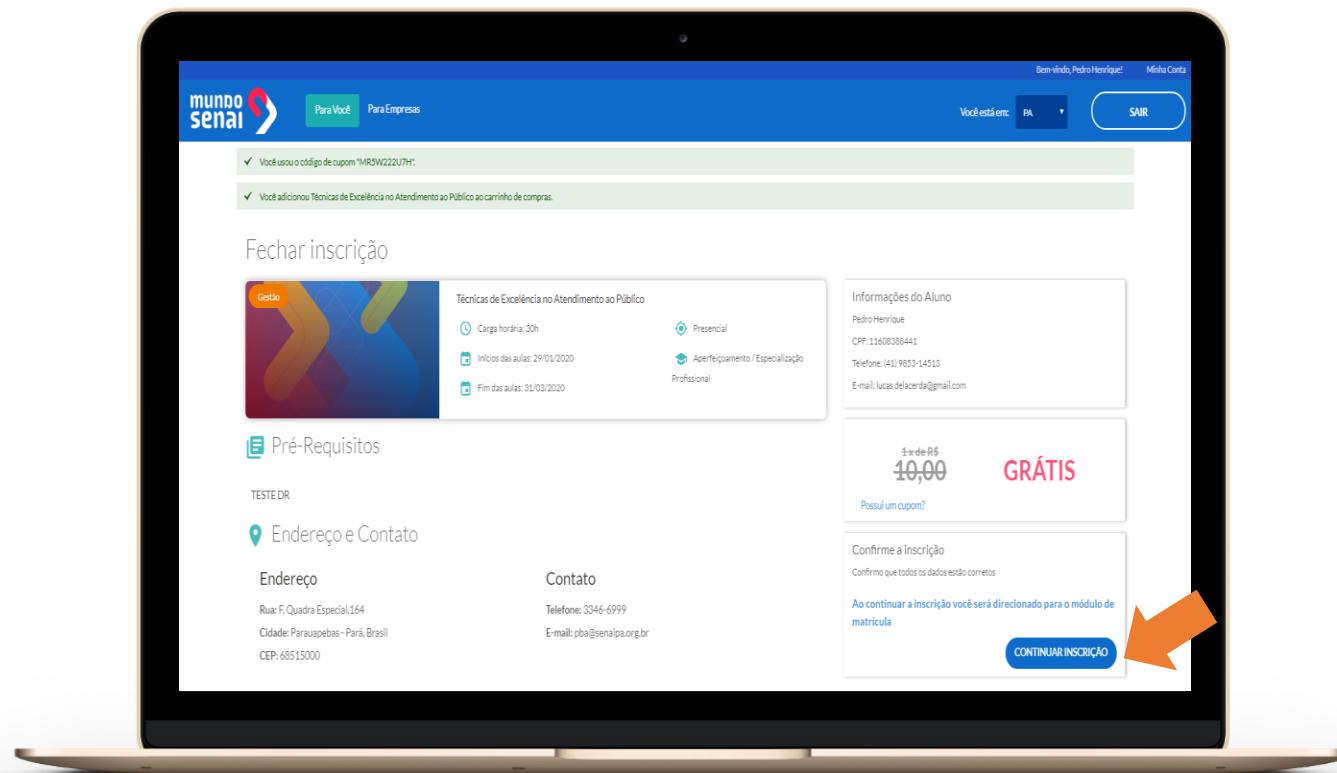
Bem-vindo, Pedro Henrique! Minha Conta

mundo senai

Para Você Para Empresas

Você está em: PA

SAIR

✔ Você usou o código de cupom "MR5W222U7H".

✔ Você adicionou Técnicas de Excelência no Atendimento ao Público ao carrinho de compras.

Fechar inscrição

Gestão

Técnicas de Excelência no Atendimento ao Público

Carga horária: 30h

Presencial

Inícios das aulas: 29/01/2020

Aperfeiçoamento / Especialização Profissional

Fim das aulas: 31/03/2020

Informações do Aluno

Pedro Henrique

CPF: 11608388441

Telefone: (41) 9853-14513

E-mail: lucas.delacerda@gmail.com

1 x de R$ 10,00

GRÁTIS

Possui um cupom?

Pré-Requisitos

TESTE DR

Endereço e Contato

Endereço

Rua: F, Quadra Especial,164

Cidade: Parauapebas - Pará, Brasil

CEP: 68515000

Contato

Telefone: 3346-6999

E-mail: pba@senaipa.org.br

Confirme a inscrição

Confirme que todos os dados estão corretos

Ao continuar a inscrição você será direcionado para o módulo de matrícula

CONTINUAR INSCRIÇÃO